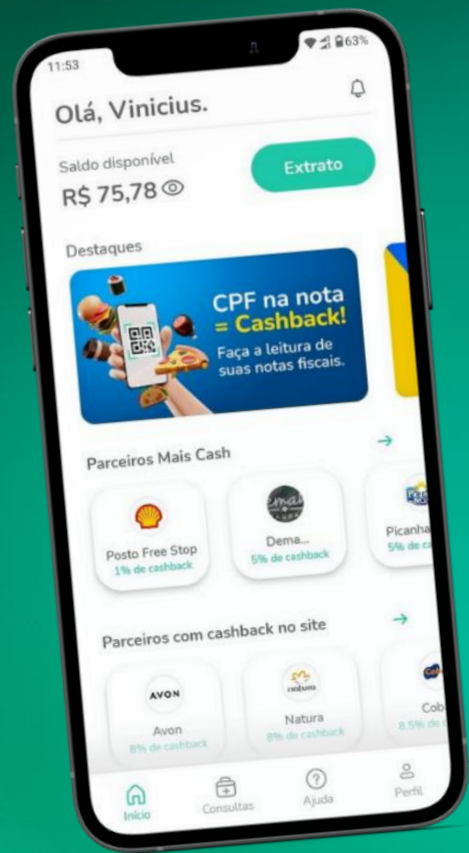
11:53

63%

Olá, Vinicius.

Saldo disponível

R$ 75,78

Extrato

Destaques

CPF na nota = Cashback!

Faça a leitura de suas notas fiscais.

Parceiros Mais Cash

Posto Free Stop

1% de cashback

Dema...

5% de cashback

Picanha

5% de c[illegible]

Parceiros com cashback no site

AVON

Avon

8% de cashback

natura

Natura

8% de cashback

Cob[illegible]

8.5% d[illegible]

Início

Consultas

Ajuda

Perfil